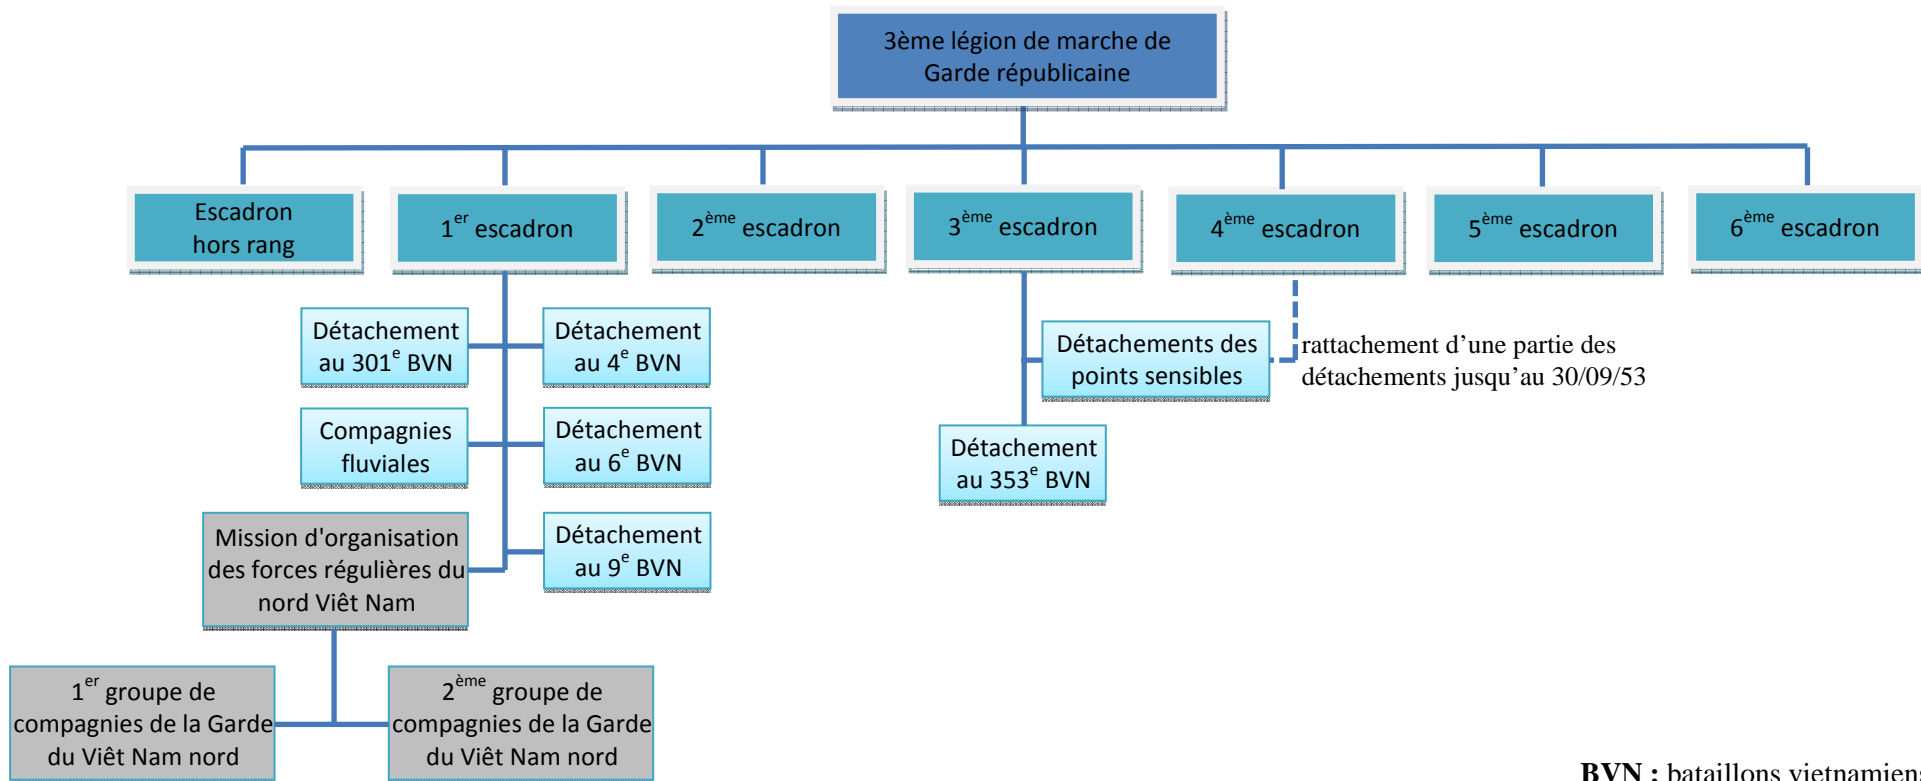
3ème légion de marche de Garde républicaine

Escadron hors rang

1$^{er}$ escadron

2$^{ème}$ escadron

3$^{ème}$ escadron

4$^{ème}$ escadron

5$^{ème}$ escadron

6$^{ème}$ escadron

Détachement au 301$^{e}$ BVN

Détachement au 4$^{e}$ BVN

Compagnies fluviales

Détachement au 6$^{e}$ BVN

Mission d'organisation des forces régulières du nord Viêt Nam

Détachement au 9$^{e}$ BVN

1$^{er}$ groupe de compagnies de la Garde du Viêt Nam nord

2$^{ème}$ groupe de compagnies de la Garde du Viêt Nam nord

Détachements des points sensibles

rattachement d'une partie des détachements jusqu'au 30/09/53

Détachement au 353$^{e}$ BVN

BVN : bataillons vietnamien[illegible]